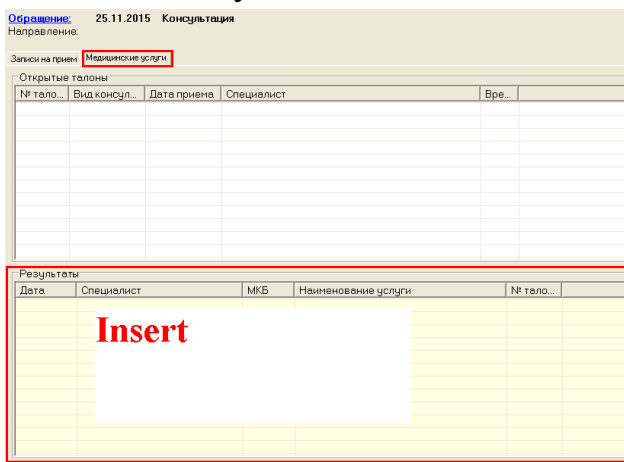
Обращение: 25.11.2015 Консультация
Направление:

Записи на прием | Медицинские услуги

Открытые талоны

| № тало... | Вид консул... | Дата приема | Специалист | Вре... |
|---|---|---|---|---|

Результаты

| Дата | Специалист | МКБ | Наименование услуги | № тало... |
|---|---|---|---|---|

Insert